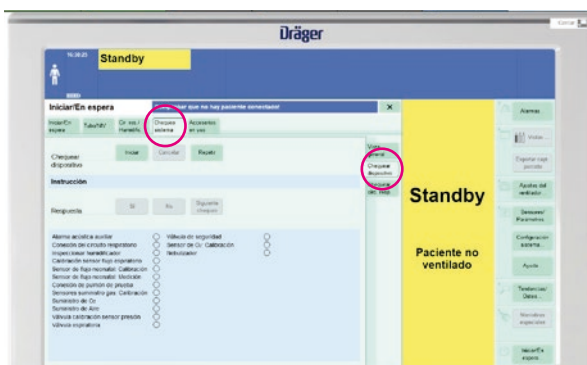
Dräger

16:38:25

Standby

Iniciar/En espera

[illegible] que no hay paciente conectado!

Iniciar/En espera | Tubo/NIV | Cir. resp./Humidific. | Chequear sistema | Accesorios en uso

Chequear dispositivo

Iniciar | Cancelar | Repetir

Instrucción

Respuesta

Sí | No | Siguiente chequeo

Alarma acústica auxiliar
Conexión del circuito respiratorio
Inspección del humidificador
Calibración sensor flujo espiratorio
Sensor de flujo neonatal: Calibración
Sensor de flujo neonatal: Medición
Conexión de pulmón de prueba
Sensores suministro gas: Calibración
Suministro de O₂
Suministro de Aire
Válvula calibración sensor presión
Válvula espiratoria

Válvula de seguridad
Sensor de O₂: Calibración
Nebulizador

Vista general
Chequear dispositivo
Chequear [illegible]

Standby

Paciente no ventilado

Alarmas
Vistas...
Exportar capt. pantalla
Ajustes del ventilador
Sensores/Parámetros
Configuración sistema...
Ayuda
Tendencias/Datos...
Maniobras especiales
Iniciar/En espera

Iconar